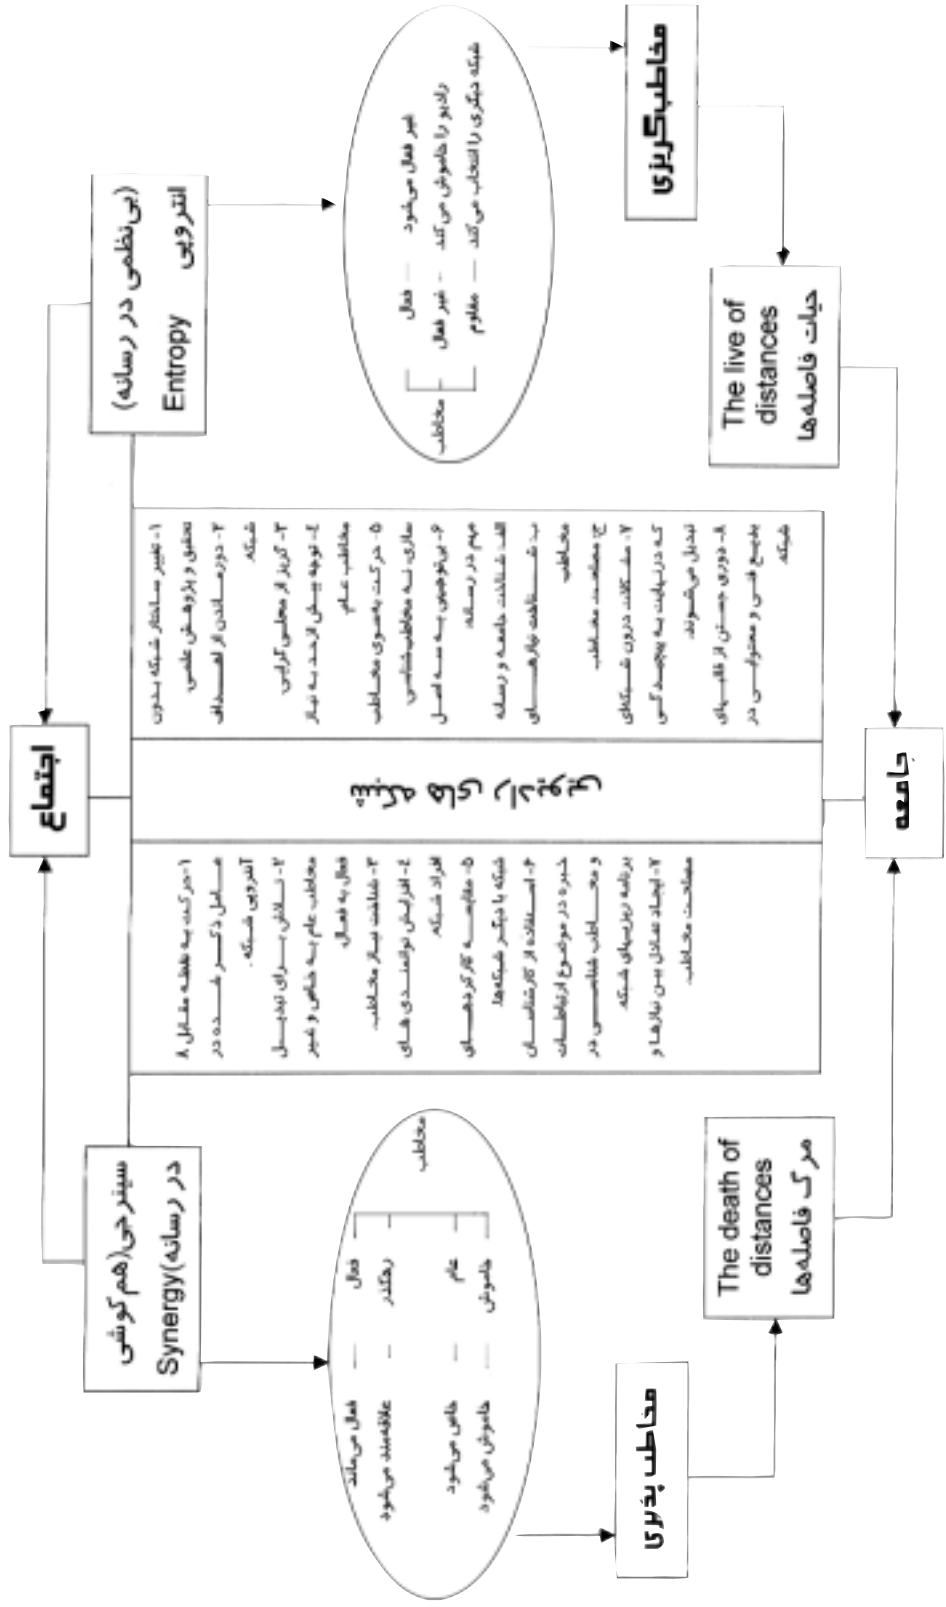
اجتماع

(بی‌نظمی در رسانه) انتروپی
Entropy

مخاطب
فعال — غیر فعال می‌شود
غیر فعال — رادیو را خاموش می کند
معلوم — شبکه دیگری را انتخاب می کند

مخاطب‌گریزی

The live of distances
حیات فاصله‌ها

جامعه

۱- تغییر ساختار شبکه بدون تحقیق و پژوهش علمی
۲- دورماندن از اهداف شبکه
۳- گریز از مخاطب گرایی
۴- توجه بیش از حد به نیاز مخاطب عام
۵- حرکت به‌سوی مخاطب سازی نه مخاطب‌شناسی
۶- بی‌توجهی به اصل مهم در رسانه:
الف- شناخت جامعه و رسانه
ب- شناخت نیازهای مخاطب
ج- مطالعات مخاطب
۷- مشکلات درون شبکه‌ای که در نهایت به پیچیدگی تبدیل می‌شوند.
۸- دوری جستن از قالب‌های بدیع فنی و محتوایی در شبکه

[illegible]

۱- حرکت به نقطه مقابل ۸ عامل ذکر شده در آنتروپی شبکه.
۲- تلاش برای تبدیل مخاطب عام به خاص و غیر فعال به فعال
۳- شناخت نیاز مخاطب.
۴- افزایش توانمندی های افراد شبکه
۵- مقایسه کارکردهای شبکه با دیگر شبکه‌ها
۶- استفاده از کارشناسان خبره در موضوع ارتباطات و مخاطب‌شناسی در برنامه ریزیهای شبکه
۷- ایجاد تعادل بین نیازها و مطالعات مخاطب.

سینرجی(هم کوشی در رسانه)
Synergy

مخاطب
فعال — فعال می‌ماند
رهگذر — علاقه‌مند می‌شود
عام — خاص می‌شود
خاموش — خاموش می‌شود

مخاطب پذیری

The death of distances
مرگ فاصله‌ها